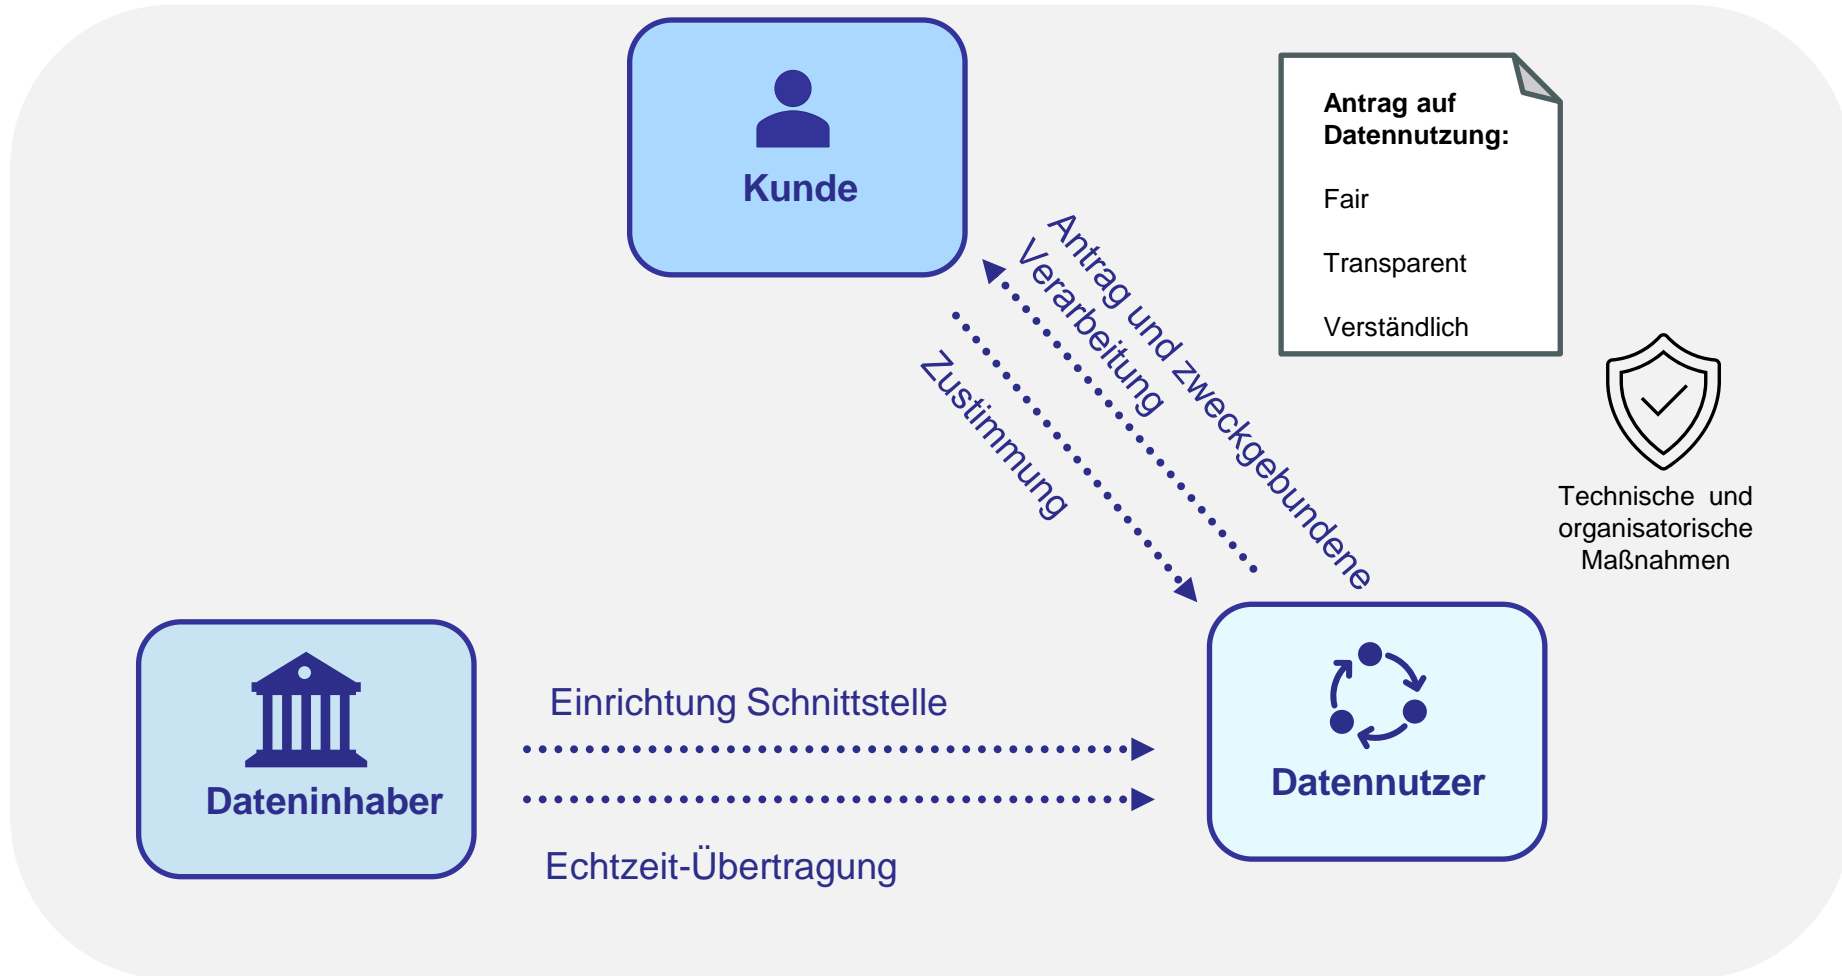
Kunde

Antrag auf Datennutzung:

Fair

Transparent

Verständlich

Antrag und zweckgebundene Verarbeitung

Zustimmung

Technische und organisatorische Maßnahmen

Dateninhaber

Einrichtung Schnittstelle

Echtzeit-Übertragung

Datennutzer